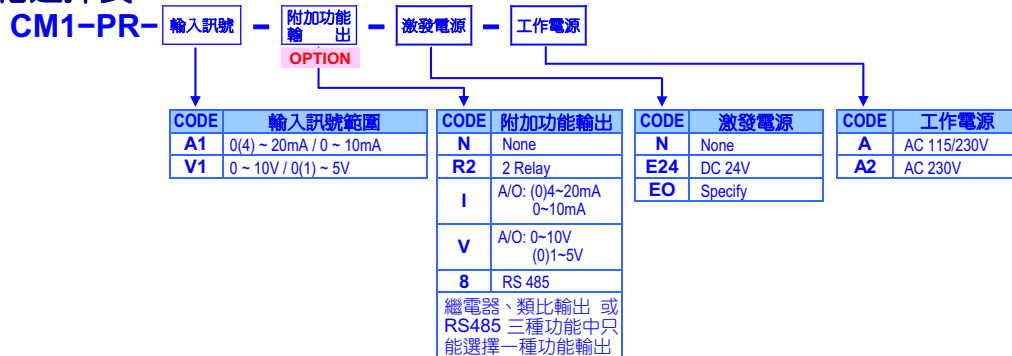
CM1−PR− 輸入訊號 − 附加功能輸出 − 激發電源 − 工作電源

OPTION

| CODE | 輸入訊號範圍 |
|---|---|
| A1 | 0(4) ~ 20mA / 0 ~ 10mA |
| V1 | 0 ~ 10V / 0(1) ~ 5V |

| CODE | 附加功能輸出 |
|---|---|
| N | None |
| R2 | 2 Relay |
| I | A/O: (0)4~20mA 0~10mA |
| V | A/O: 0~10V (0)1~5V |
| 8 | RS 485 |

繼電器、類比輸出 或 RS485 三種功能中只能選擇一種功能輸出

| CODE | 激發電源 |
|---|---|
| N | None |
| E24 | DC 24V |
| EO | Specify |

| CODE | 工作電源 |
|---|---|
| A | AC 115/230V |
| A2 | AC 230V |